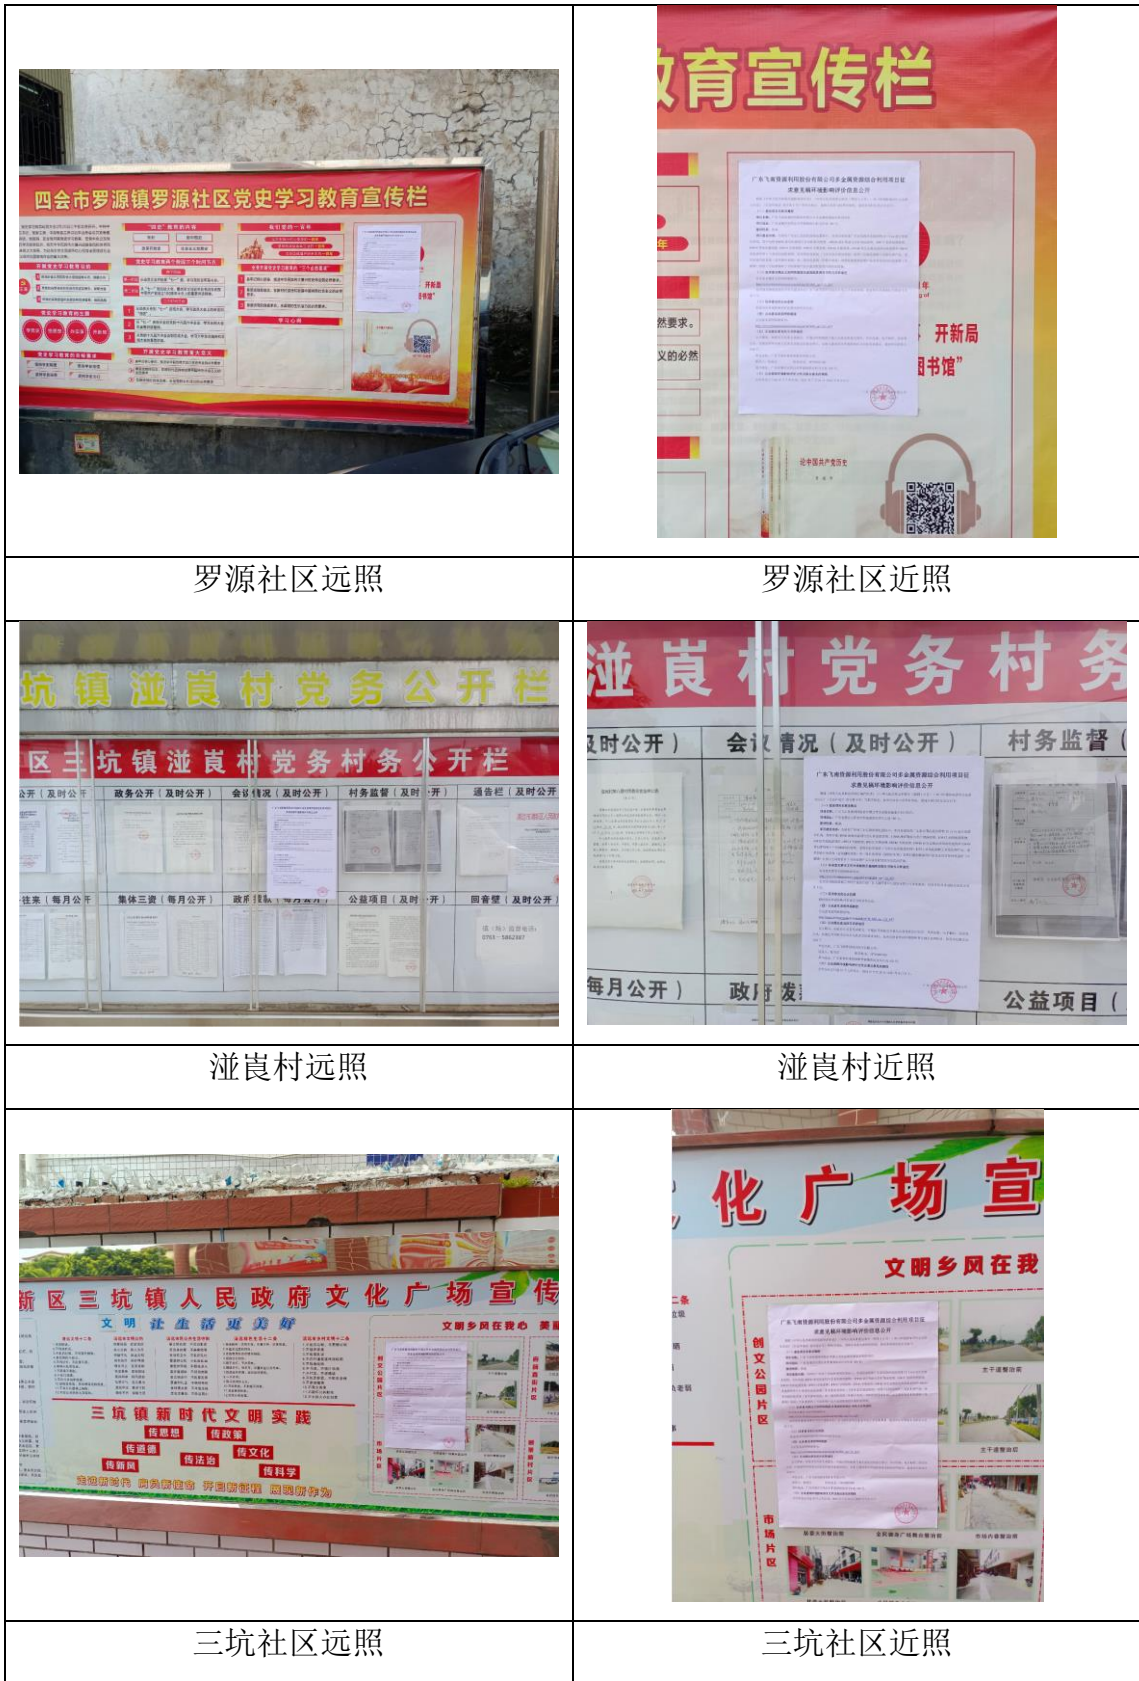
四会市罗源镇罗源社区党史学习教育宣传栏

教育宣传栏

开新局

图书馆"

罗源社区远照

罗源社区近照

坑镇湴崀村党务公开栏

区三坑镇湴崀村党务村务公开栏

政务公开（及时公开）

会议情况（及时公开）

村务监督（及时公开）

通告栏（及时公开）

集体三资（每月公开）

公益项目（及时公开）

回音壁（及时公开）

湴崀村党务村务

及时公开）

会议情况（及时公开）

村务监督（

每月公开）

公益项目（

湴崀村远照

湴崀村近照

新区三坑镇人民政府文化广场宣传

文明乡风在我心

三坑镇新时代文明实践

传思想

传政策

传道德

传文化

传法治

传新风

传科学

化广场宣

文明乡风在我

创文公园片区

市场片区

三坑社区远照

三坑社区近照